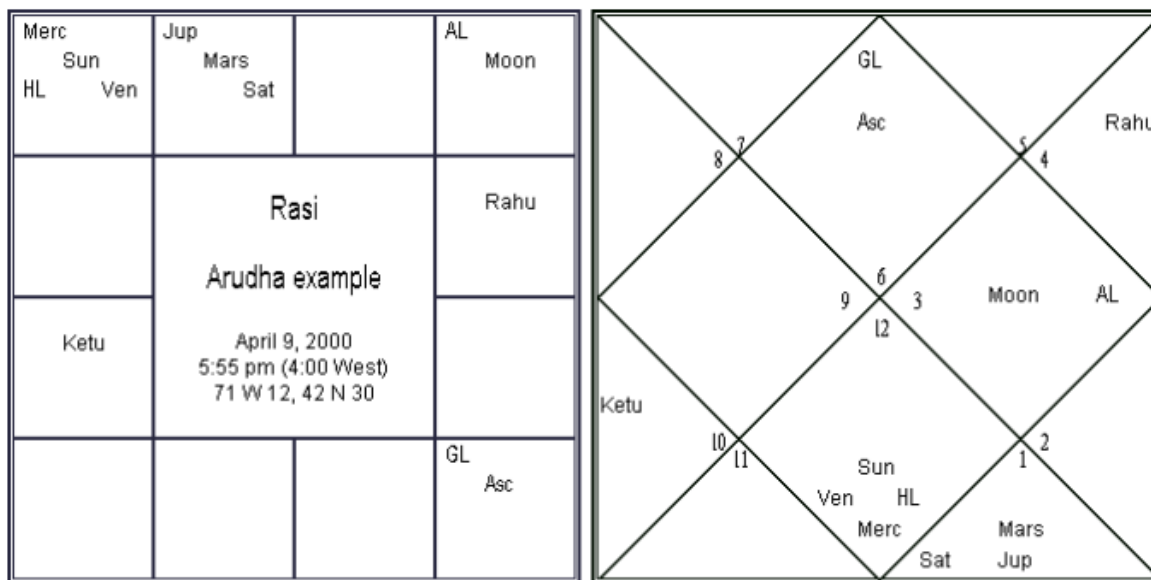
| Merc Sun HL Ven | Jup Mars Sat | | AL Moon |
|---|---|---|---|
| | Rasi Arudha example | | Rahu |
| Ketu | April 9, 2000 5:55 pm (4:00 West) 71 W 12, 42 N 30 | | |
| | | | GL Asc |

GL
Asc
Rahu
8 7
5 4
6
9 3
12
Moon AL
Ketu
10 11
2
1
Sun
Ven HL
Merc
Mars
Sat Jup